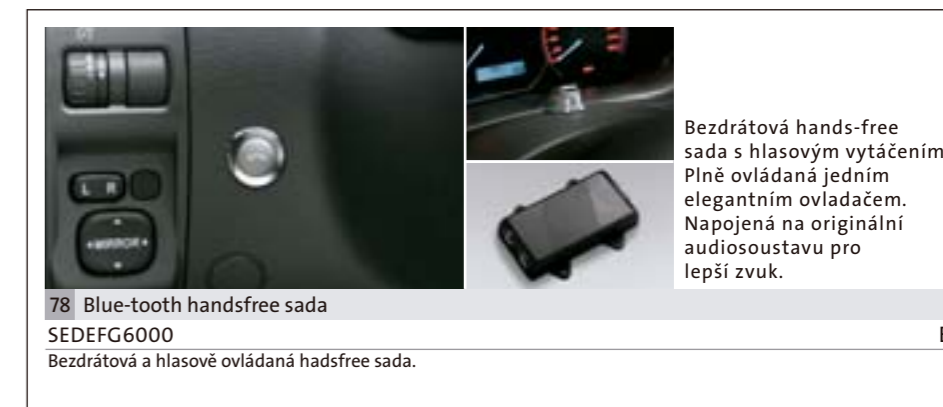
L R
MIRROR

Bezdrátová hands-free sada s hlasovým vytáčením Plně ovládaná jedním elegantním ovladačem. Napojená na originální audiosoustavu pro lepší zvuk.

78 Blue-tooth handsfree sada

SEDEFG6000

Bezdrátová a hlasově ovládaná hadsfree sada.